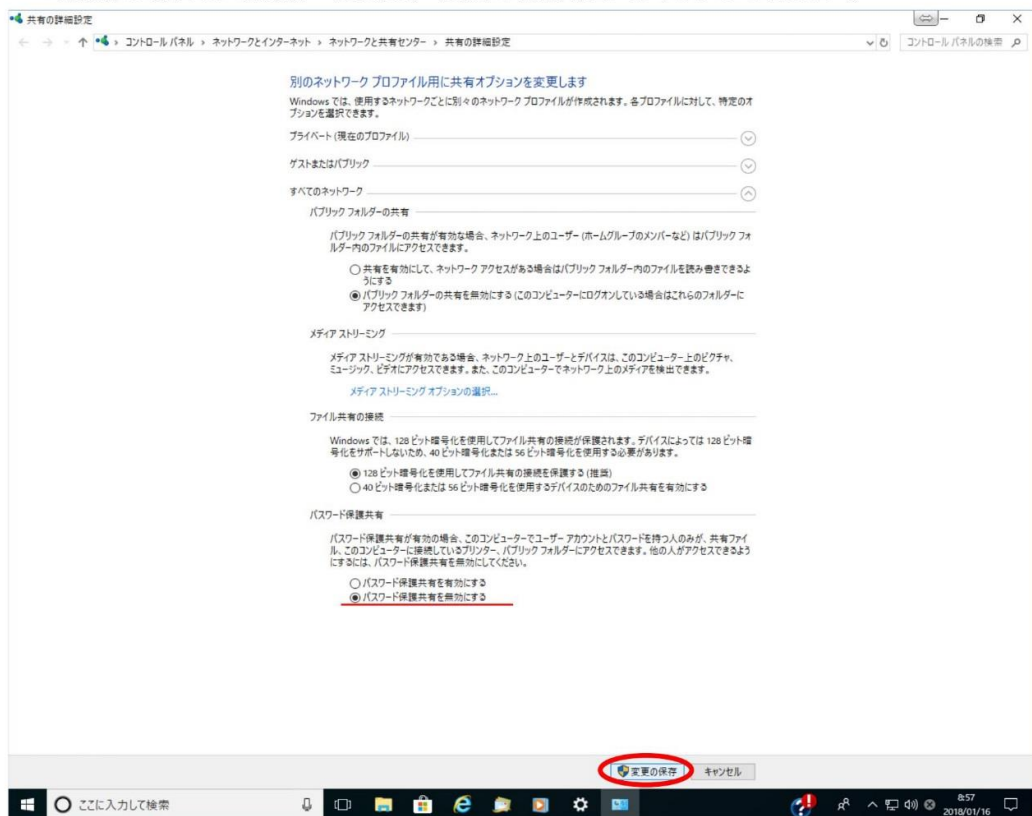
共有の詳細設定

← → ↑ コントロール パネル › ネットワークとインターネット › ネットワークと共有センター › 共有の詳細設定

コントロール パネルの検索

別のネットワーク プロファイル用に共有オプションを変更します

Windows では、使用するネットワークごとに別々のネットワーク プロファイルが作成されます。各プロファイルに対して、特定のオプションを選択できます。

プライベート (現在のプロファイル)

ゲストまたはパブリック

すべてのネットワーク

パブリック フォルダーの共有

パブリック フォルダーの共有が有効な場合、ネットワーク上のユーザー (ホームグループのメンバーなど) はパブリック フォルダー内のファイルにアクセスできます。

○ 共有を有効にして、ネットワーク アクセスがある場合はパブリック フォルダー内のファイルを読み書きできるようにする
◉ パブリック フォルダーの共有を無効にする (このコンピューターにログオンしている場合はこれらのフォルダーにアクセスできます)

メディア ストリーミング

メディア ストリーミングが有効である場合、ネットワーク上のユーザーとデバイスは、このコンピューター上のピクチャ、ミュージック、ビデオにアクセスできます。また、このコンピューターでネットワーク上のメディアを検出できます。

メディア ストリーミング オプションの選択...

ファイル共有の接続

Windows では、128 ビット暗号化を使用してファイル共有の接続が保護されます。デバイスによっては 128 ビット暗号化をサポートしないため、40 ビット暗号化または 56 ビット暗号化を使用する必要があります。

◉ 128 ビット暗号化を使用してファイル共有の接続を保護する (推奨)
○ 40 ビット暗号化または 56 ビット暗号化を使用するデバイスのためのファイル共有を有効にする

パスワード保護共有

パスワード保護共有が有効の場合、このコンピューターでユーザー アカウントとパスワードを持つ人のみが、共有ファイル、このコンピューターに接続しているプリンター、パブリック フォルダーにアクセスできます。他の人がアクセスできるようにするには、パスワード保護共有を無効にしてください。

○ パスワード保護共有を有効にする
◉ パスワード保護共有を無効にする

変更の保存　キャンセル

ここに入力して検索

8:57
2018/01/16